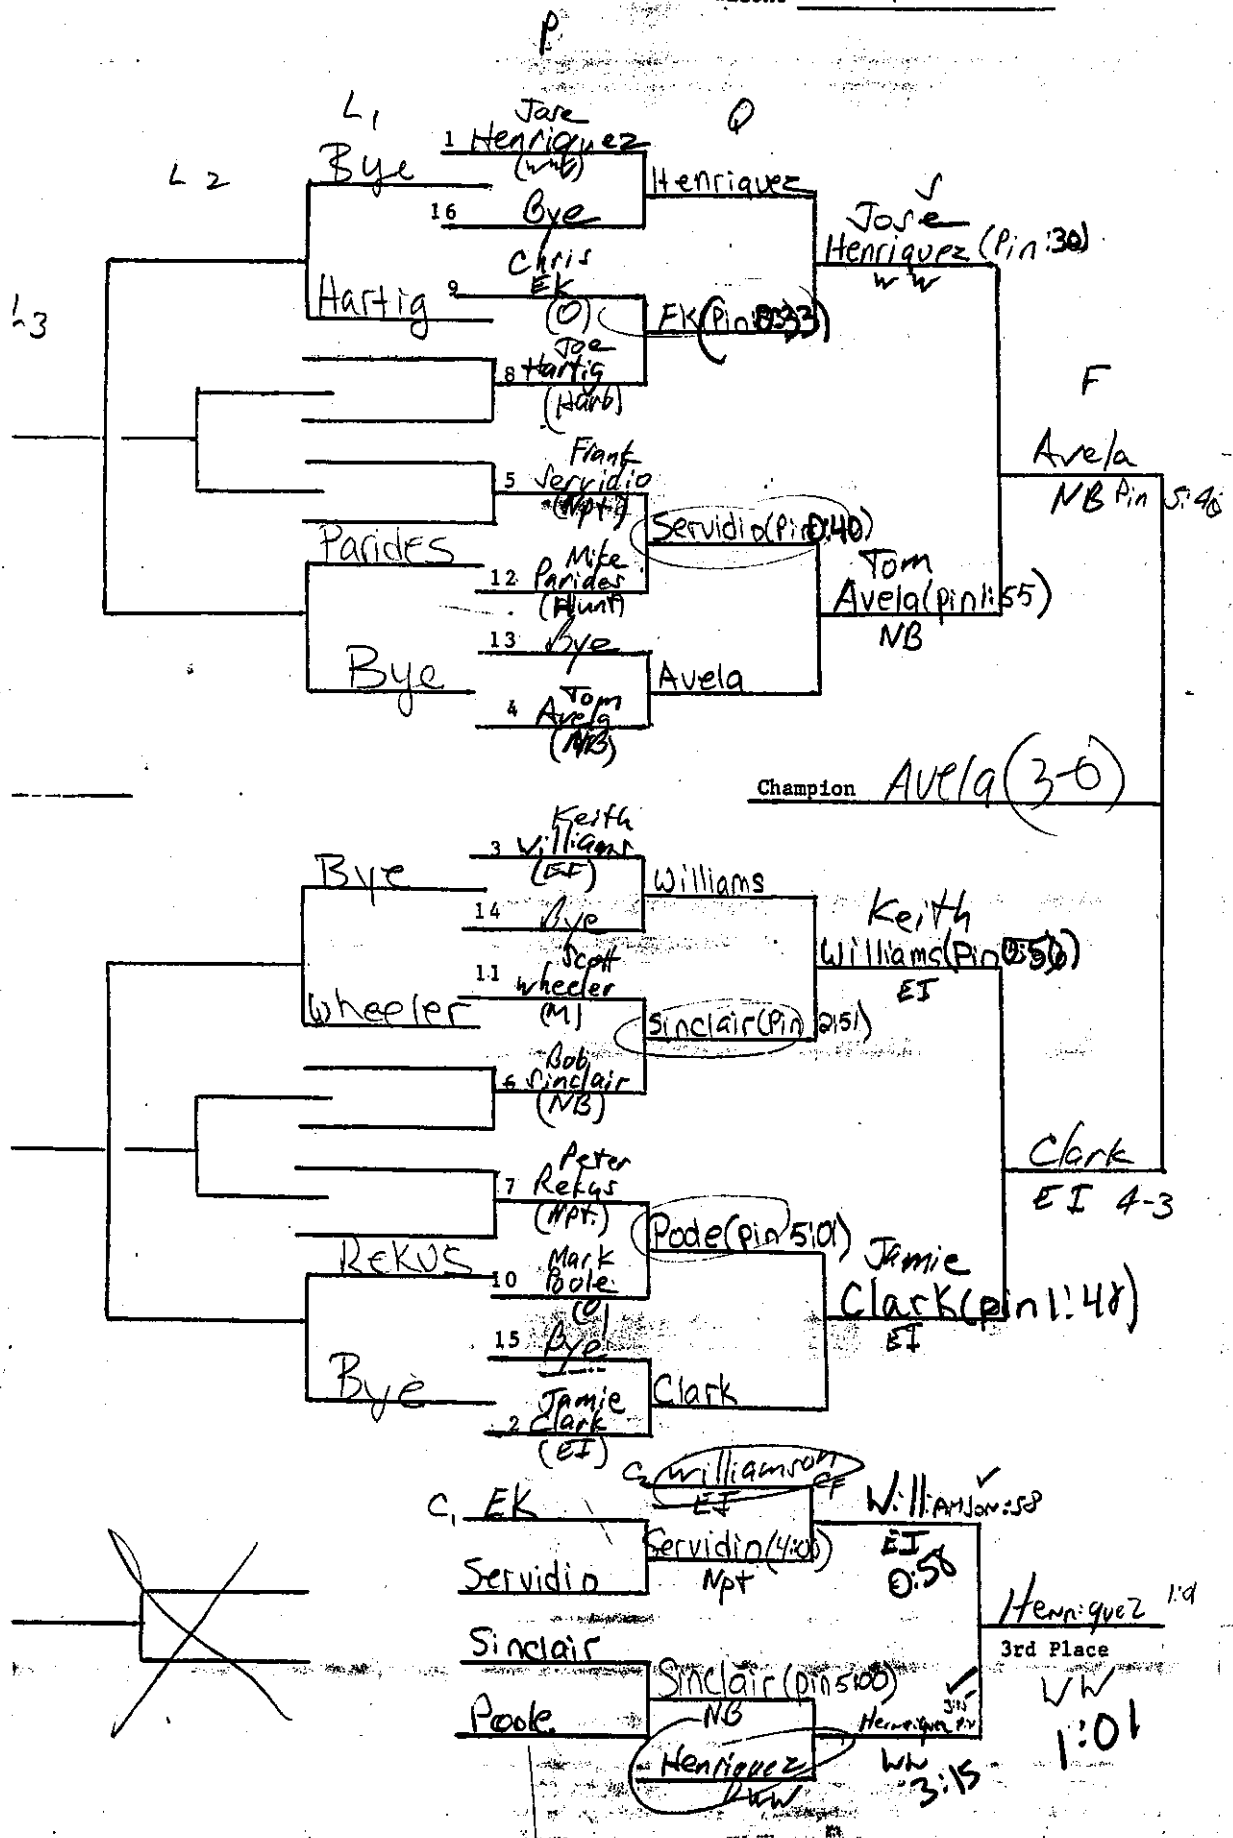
P

Q

$L_1$

$L_2$

$L_3$

Jose
1 Henriquez
(WW)
Bye
16 Bye
Henriquez
Chris
9 EK
(O)
Hartig
EK(Pin 0:33)
Joe
8 Hartig
(Harb)
Jose
Henriquez (Pin :30)
WW

F

Frank
5 Servidio
(Npt)
Servidio(Pin 0:40)
Parides
Mike
12 Parides
(Hunt)
Tom
Avela(pin 1:55)
NB
13 Bye
Bye
Avela
Tom
4 Avela
(NB)

Avela
NB Pin 5:40

Champion Avela (3-0)

Keith
3 Williams
(EF)
Bye
Williams
14 Bye
Keith
Williams(Pin 0:50)
EI
Scott
11 Wheeler
(MJ)
Wheeler
Sinclair(Pin 2:51)
Bob
6 Sinclair
(NB)

Clark
EI 4-3

Peter
7 Rekus
(Npt.)
Pode(pin 5:01)
Rekus
Mark
10 Poole
(O)
Jamie
Clark(pin 1:48)
EI
15 Bye
Bye
Clark
Jamie
2 Clark
(EI)

$C_2$ Williamson
EI
$C_1$ EK
Servidio
Servidio(4:00)
Npt
Williamson :58
EI
0:58
Sinclair
Poole
Sinclair(pin 5:00)
NB
Henriquez
WW
Henriquez Pin 3:15
WW
3:15
Henriquez 1:01
3rd Place
WW
1:01